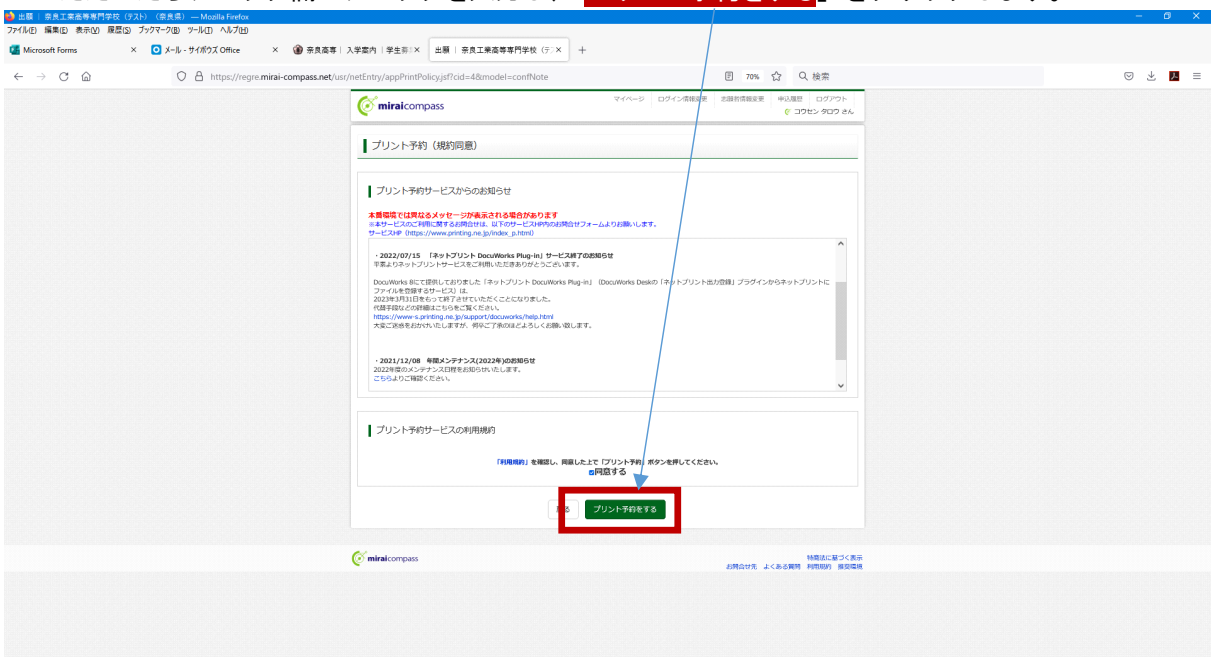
出願｜奈良工業高等専門学校（テスト）（奈良県） — Mozilla Firefox
ファイル(F) 編集(E) 表示(V) 履歴(S) ブックマーク(B) ツール(T) ヘルプ(H)

Microsoft Forms ×
メール - サイボウズ Office ×
奈良高専｜入学案内｜学生募 ×
出願｜奈良工業高等専門学校（テ ×
+

https://regre.mirai-compass.net/usr/netEntry/appPrintPolicy.jsf?cid=4&model=confNote
70%
検索

miraicompass
マイページ　ログイン情報変更　志願者情報変更　申込履歴　ログアウト
コウセン タロウ さん

プリント予約（規約同意）

プリント予約サービスからのお知らせ

本番環境では異なるメッセージが表示される場合があります
※本サービスのご利用に関するお問合せは、以下のサービスHP内のお問合せフォームよりお願いします。
サービスHP（https://www.printing.ne.jp/index_p.html）

・2022/07/15 「ネットプリント DocuWorks Plug-in」サービス終了のお知らせ
平素よりネットプリントサービスをご利用いただきありがとうございます。

DocuWorks 8にて提供しておりました「ネットプリント DocuWorks Plug-in」（DocuWorks Deskの「ネットプリント出力登録」プラグインからネットプリントにファイルを登録するサービス）は、
2023年3月31日をもって終了させていただくことになりました。
代替手段などの詳細はこちらをご覧ください。
https://www-s.printing.ne.jp/support/docuworks/help.html
大変ご迷惑をおかけいたしますが、何卒ご了承のほどよろしくお願い致します。

・2021/12/08 年間メンテナンス(2022年)のお知らせ
2022年度のメンテナンス日程をお知らせいたします。
こちらよりご確認ください。

プリント予約サービスの利用規約

「利用規約」を確認し、同意した上で「プリント予約」ボタンを押してください。
同意する

戻る　プリント予約をする

miraicompass
特商法に基づく表示
お問合せ先　よくある質問　利用規約　推奨環境